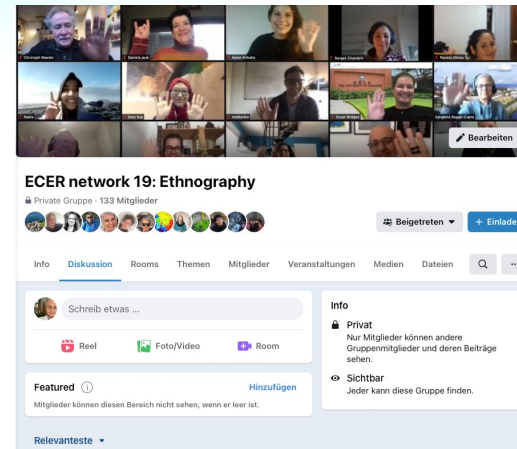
Christoph Maeder
Dennis Joell
Aysun Altuda
Nergiz Ghandchi
Pamela Olmos S.
Nadia
Zora Rux
mediaeter
Susan Bridges
Ignacio Nugget Gama

Bearbeiten

ECER network 19: Ethnography

Private Gruppe · 133 Mitglieder

Beigetreten
+ Einlade

Info
Diskussion
Rooms
Themen
Mitglieder
Veranstaltungen
Medien
Dateien

Schreib etwas ...

Reel
Foto/Video
Room

Featured
Hinzufügen
Mitglieder können diesen Bereich nicht sehen, wenn er leer ist.

Relevanteste

Info
Privat
Nur Mitglieder können andere Gruppenmitglieder und deren Beiträge sehen.
Sichtbar
Jeder kann diese Gruppe finden.